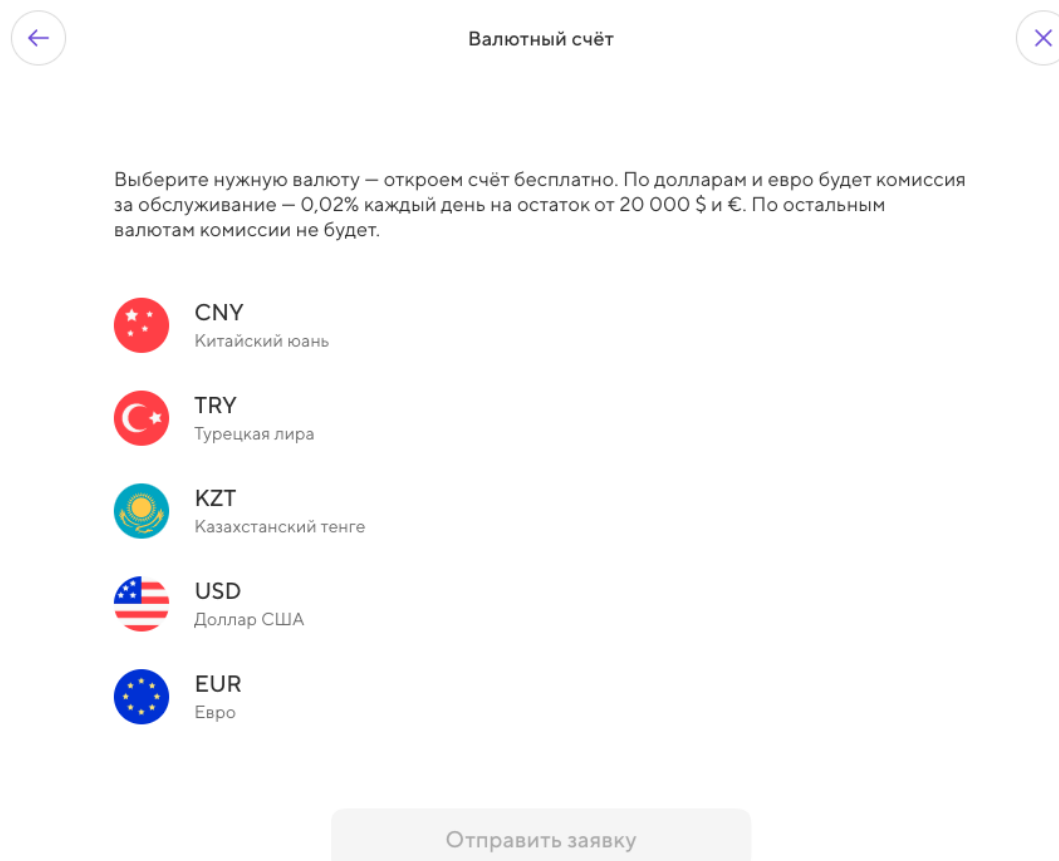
Валютный счёт

Выберите нужную валюту — откроем счёт бесплатно. По долларам и евро будет комиссия за обслуживание — 0,02% каждый день на остаток от 20 000 $ и €. По остальным валютам комиссии не будет.

CNY
Китайский юань

TRY
Турецкая лира

KZT
Казахстанский тенге

USD
Доллар США

EUR
Евро

Отправить заявку